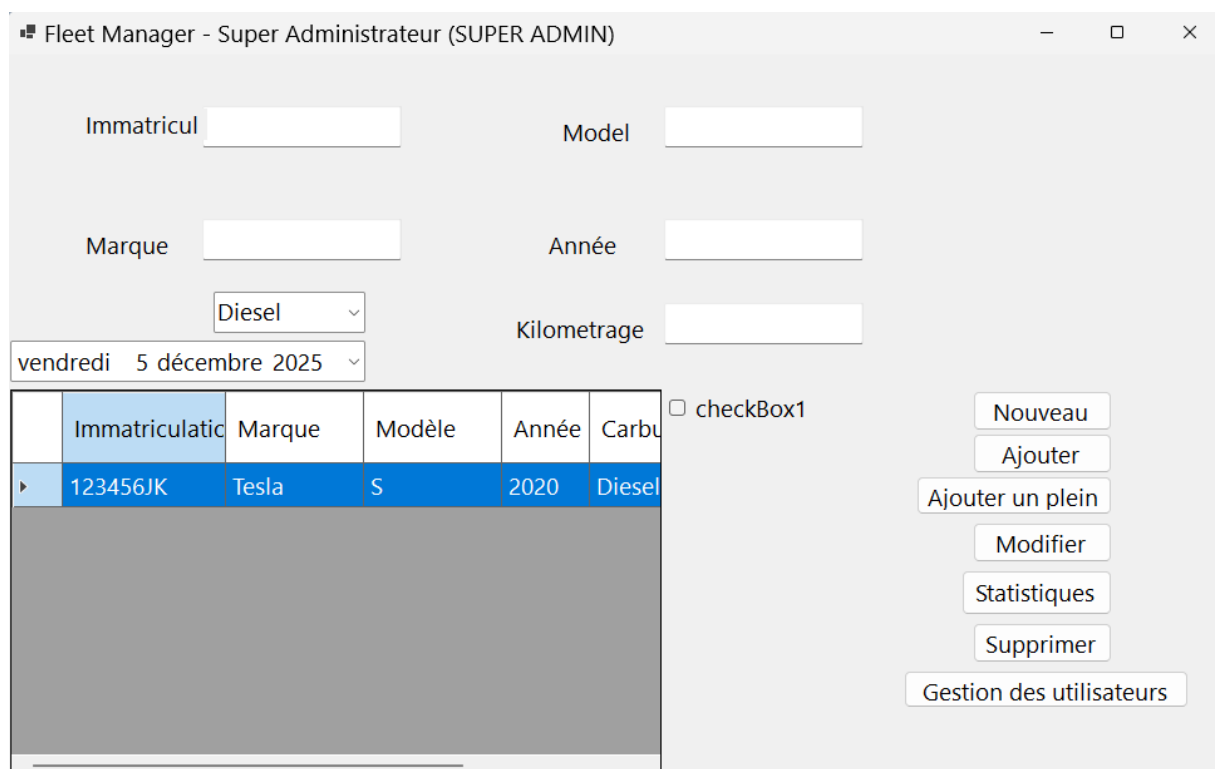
Fleet Manager - Super Administrateur (SUPER ADMIN)

Immatricul

Model

Marque

Année

Diesel

Kilometrage

vendredi 5 décembre 2025

| | Immatriculatic | Marque | Modèle | Année | Carbu |
|---|---|---|---|---|---|
| ▸ | 123456JK | Tesla | S | 2020 | Diesel |

checkBox1

Nouveau

Ajouter

Ajouter un plein

Modifier

Statistiques

Supprimer

Gestion des utilisateurs